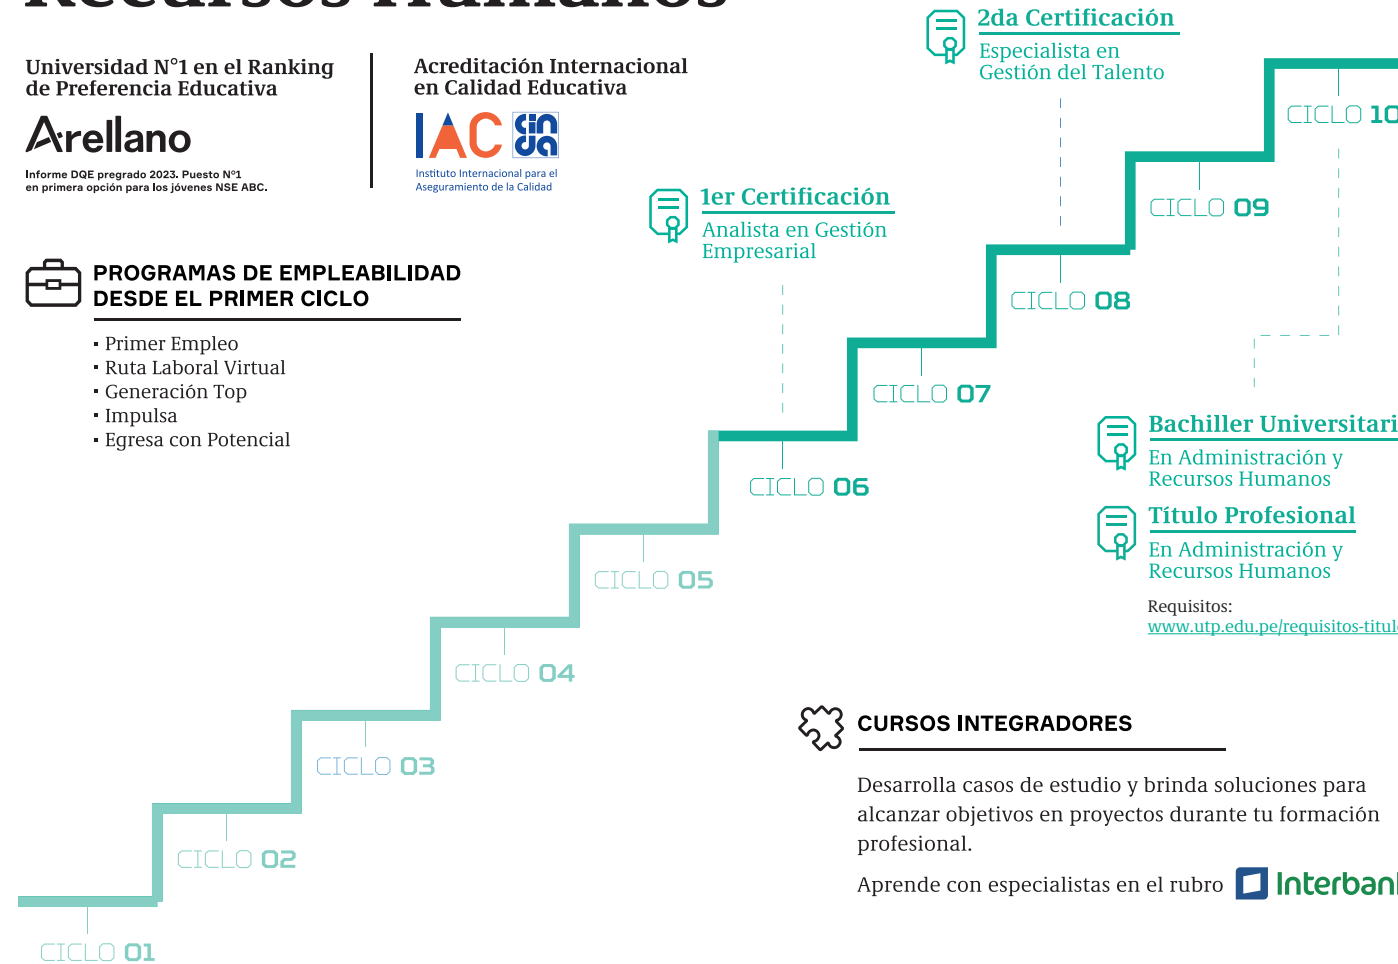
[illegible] Humanos

Universidad N°1 en el Ranking de Preferencia Educativa

Arellano

Informe DQE pregrado 2023. Puesto N°1 en primera opción para los jóvenes NSE ABC.

Acreditación Internacional en Calidad Educativa

IAC cinda

Instituto Internacional para el Aseguramiento de la Calidad

PROGRAMAS DE EMPLEABILIDAD DESDE EL PRIMER CICLO

▪ Primer Empleo
▪ Ruta Laboral Virtual
▪ Generación Top
▪ Impulsa
▪ Egresa con Potencial

2da Certificación
Especialista en Gestión del Talento

1er Certificación
Analista en Gestión Empresarial

CICLO 10
CICLO 09
CICLO 08
CICLO 07
CICLO 06
CICLO 05
CICLO 04
CICLO 03
CICLO 02
CICLO 01

Bachiller Universitari
En Administración y Recursos Humanos

Título Profesional
En Administración y Recursos Humanos

Requisitos:
www.utp.edu.pe/requisitos-titul

CURSOS INTEGRADORES

Desarrolla casos de estudio y brinda soluciones para alcanzar objetivos en proyectos durante tu formación profesional.

Aprende con especialistas en el rubro Interban